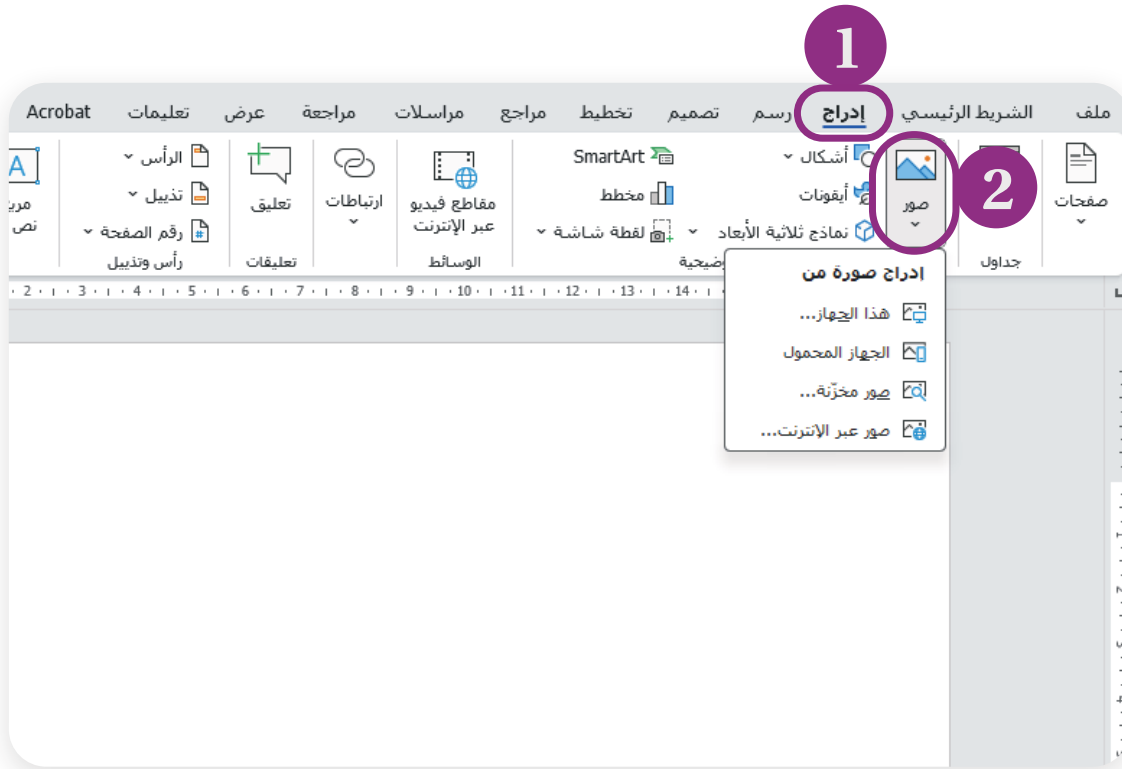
1

ملف الشريط الرئيسي إدراج رسم تصميم تخطيط مراجع مراسلات مراجعة عرض تعليمات Acrobat

2

صفحات

جداول

صور

أشكال

أيقونات

نماذج ثلاثية الأبعاد

SmartArt

مخطط

لقطة شاشة

وضيحية

مقاطع فيديو عبر الإنترنت

الوسائط

ارتباطات

تعليق

تعليقات

الرأس

تذييل

رقم الصفحة

رأس وتذييل

مربع نص

إدراج صورة من

هذا الجهاز...

الجهاز المحمول

صور مخزّنة...

صور عبر الإنترنت...

2 · 3 · 4 · 5 · 6 · 7 · 8 · 9 · 10 · 11 · 12 · 13 · 14